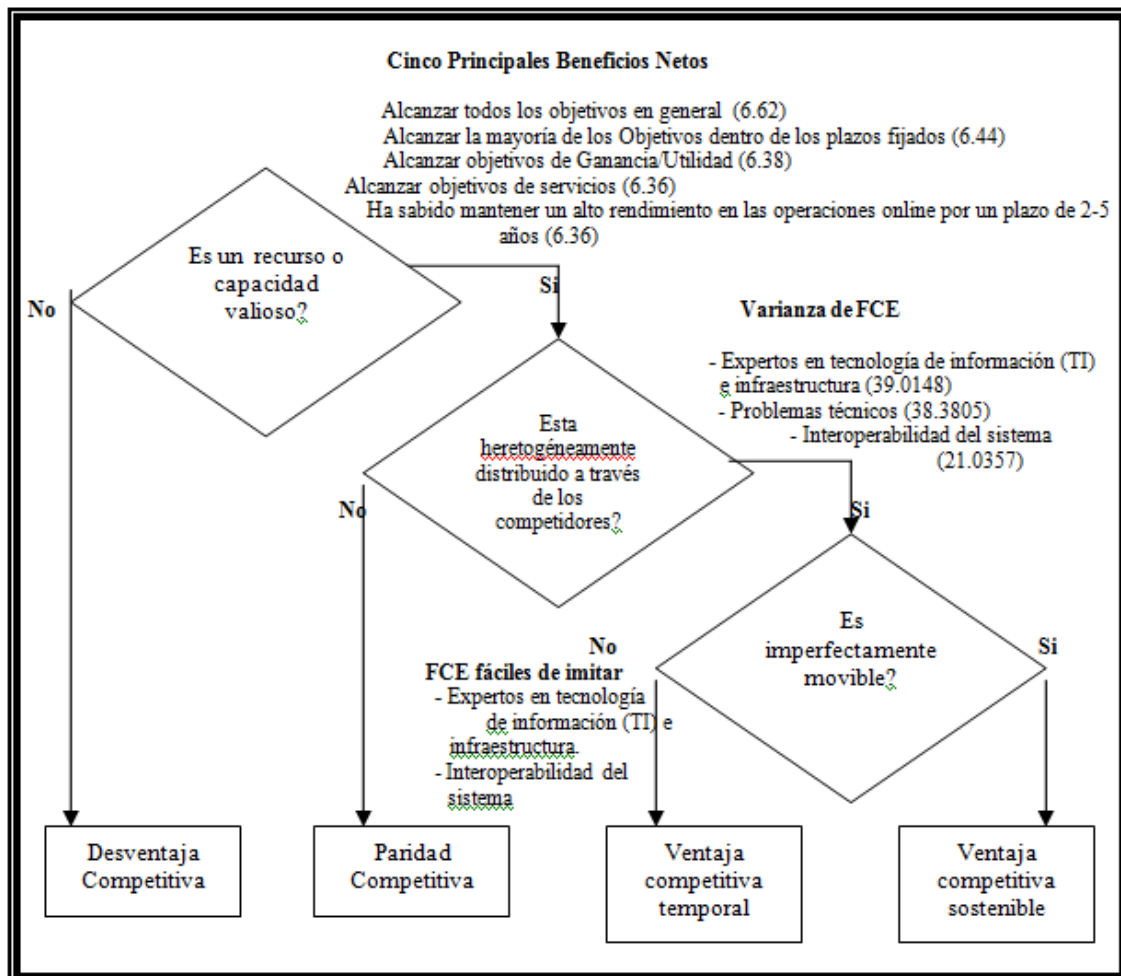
Cinco Principales Beneficios Netos

Alcanzar todos los objetivos en general (6.62)
Alcanzar la mayoría de los Objetivos dentro de los plazos fijados (6.44)
Alcanzar objetivos de Ganancia/Utilidad (6.38)
Alcanzar objetivos de servicios (6.36)
Ha sabido mantener un alto rendimiento en las operaciones online por un plazo de 2-5 años (6.36)

Es un recurso o capacidad valioso?

No

Si

Varianza de FCE

- Expertos en tecnología de información (TI) e infraestructura (39.0148)
- Problemas técnicos (38.3805)
- Interoperabilidad del sistema (21.0357)

Esta heretogéneamente distribuido a través de los competidores?

No

Si

Es imperfectamente movible?

No

Si

FCE fáciles de imitar
- Expertos en tecnología de información (TI) e infraestructura
- Interoperabilidad del sistema

Desventaja Competitiva

Paridad Competitiva

Ventaja competitiva temporal

Ventaja competitiva sostenible